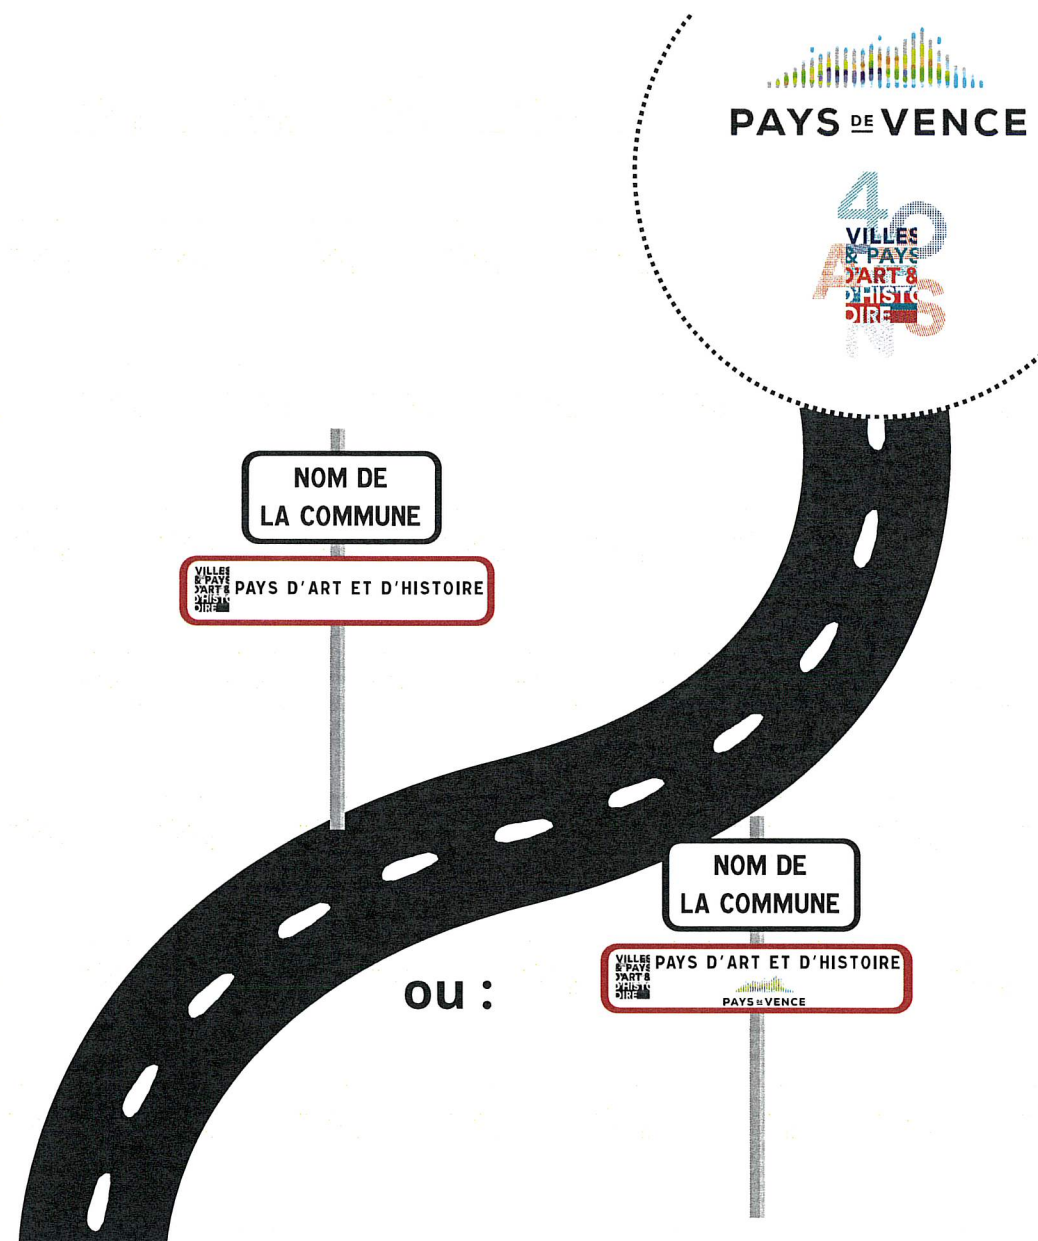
PAYS DE VENCE

40 ANS
VILLES & PAYS D'ART & D'HISTOIRE

NOM DE LA COMMUNE

VILLES & PAYS D'ART & D'HISTOIRE
PAYS D'ART ET D'HISTOIRE

ou :

NOM DE LA COMMUNE

VILLES & PAYS D'ART & D'HISTOIRE
PAYS D'ART ET D'HISTOIRE
PAYS DE VENCE